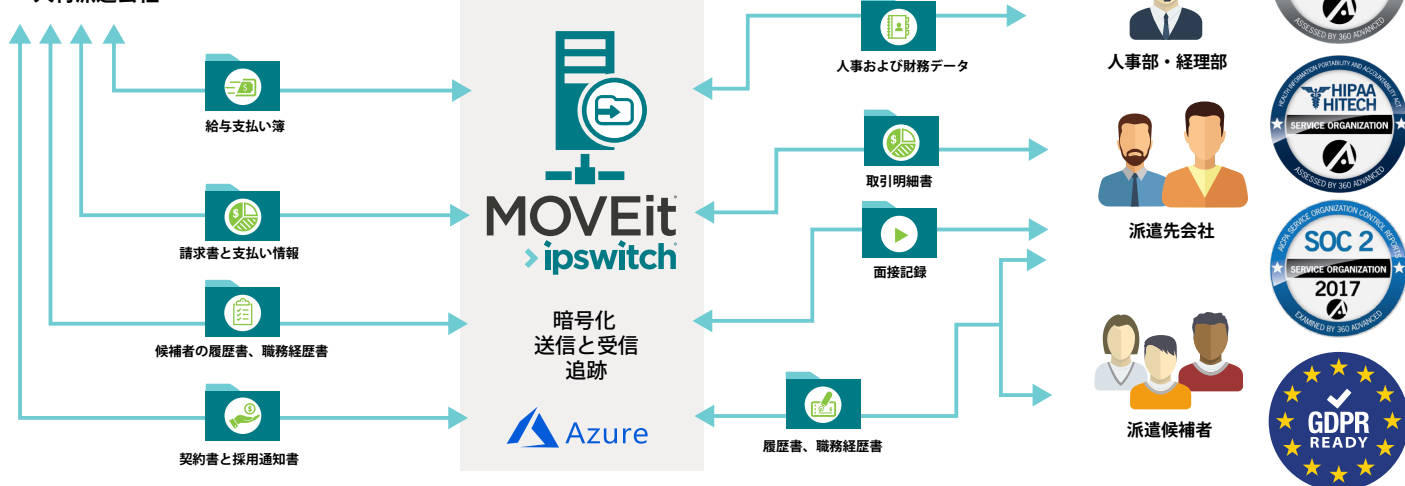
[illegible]

給与支払い簿

請求書と支払い情報

候補者の履歴書、職務経歴書

契約書と採用通知書

MOVEit

ipswitch

暗号化
送信と受信
追跡

Azure

人事および財務データ

取引明細書

面接記録

履歴書、職務経歴書

人事部・経理部

派遣先会社

派遣候補者

ASSESSED BY 360 ADVANCED

HEALTH INFORMATION PORTABILITY AND ACCOUNTABILITY ACT
HIPAA
HITECH
SERVICE ORGANIZATION
ASSESSED BY 360 ADVANCED

AICPA SERVICE ORGANIZATION CONTROL REPORTS
SOC 2
SERVICE ORGANIZATION
2017
EXAMINED BY 360 ADVANCED

GDPR
READY